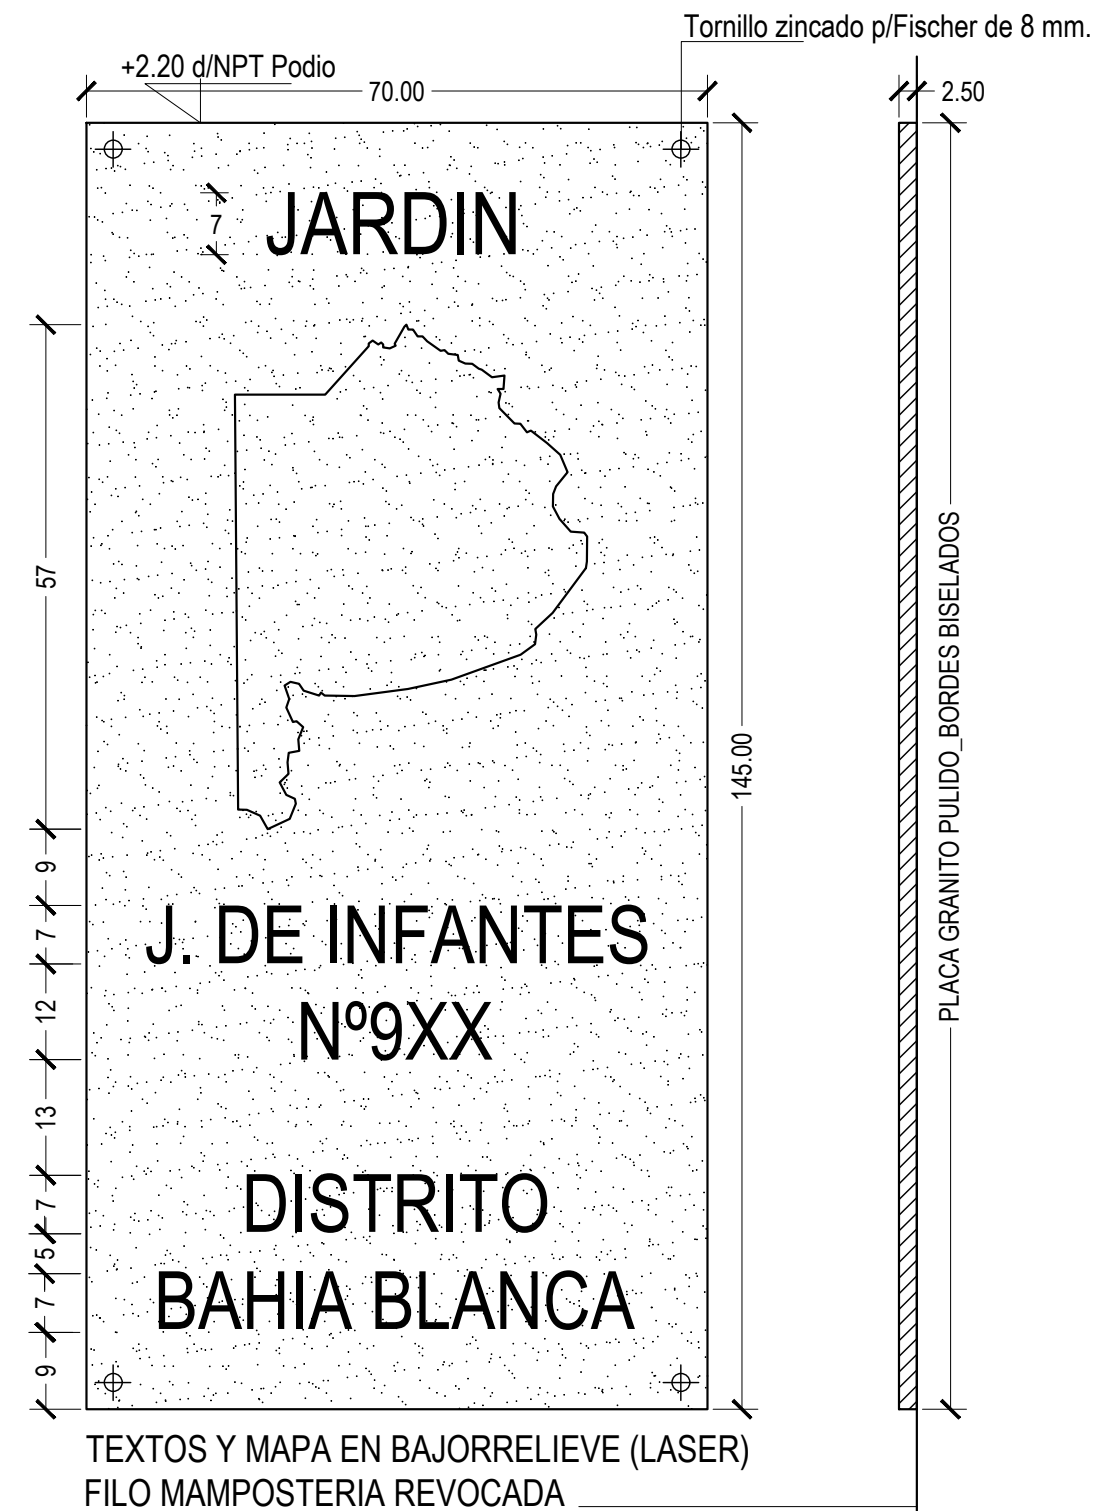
Tornillo zincado p/Fischer de 8 mm.

+2.20 d/NPT Podio

70.00

2.50

7

JARDIN

57

145.00

PLACA GRANITO PULIDO_BORDES BISELADOS

9

7

J. DE INFANTES

12

Nº9XX

13

7

DISTRITO

5

7

BAHIA BLANCA

9

TEXTOS Y MAPA EN BAJORRELIEVE (LASER)

FILO MAMPOSTERIA REVOCADA